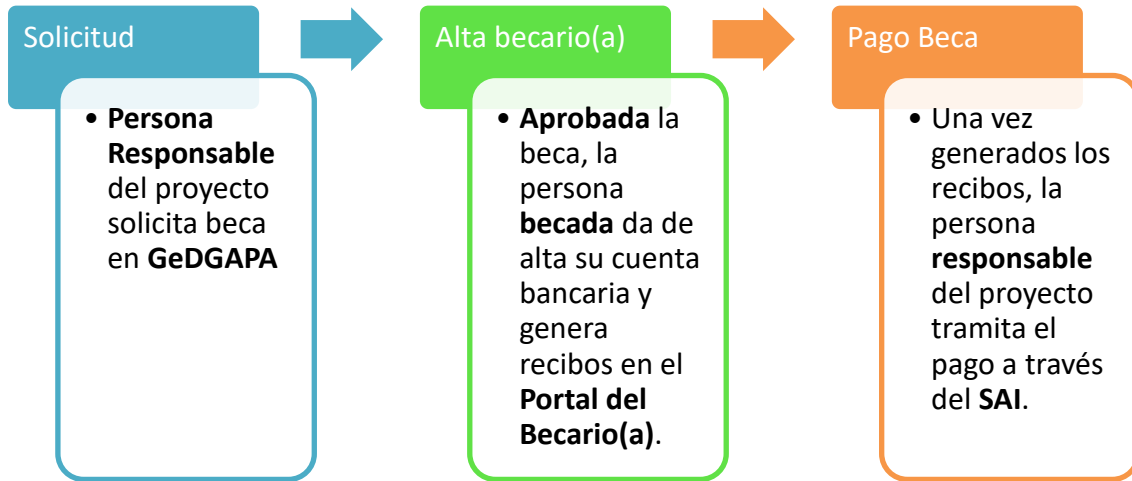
Solicitud

• **Persona Responsable** del proyecto solicita beca en **GeDGAPA**

Alta becario(a)

• **Aprobada** la beca, la persona **becada** da de alta su cuenta bancaria y genera recibos en el **Portal del Becario(a)**.

Pago Beca

• Una vez generados los recibos, la persona **responsable** del proyecto tramita el pago a través del **SAI**.